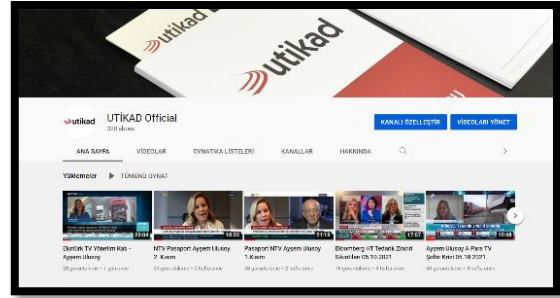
utikad

utikad

utikad UTİKAD Official
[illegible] abone

KANALI ÖZELLEŞTİR VİDEOLARI YÖNET

ANA SAYFA VİDEOLAR OYNATMA LİSTELERİ KANALLAR HAKKINDA

Yüklemeler ▶ TÜMÜNÜ OYNAT

Ekotürk TV Viterlim Kab - Ayşem Ulusoy
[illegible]

NTV Pasaport Ayşem Ulusoy 2. Kısım
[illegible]

Pasaport NTV Ayşem Ulusoy 1.Kısım
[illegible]

Bloomberg HT Tedarik Zinciri Sıkıntıları 05.10.2021
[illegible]

Ayşem Ulusoy A Para TV Şeffaf Kriz 05.10.2021
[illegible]